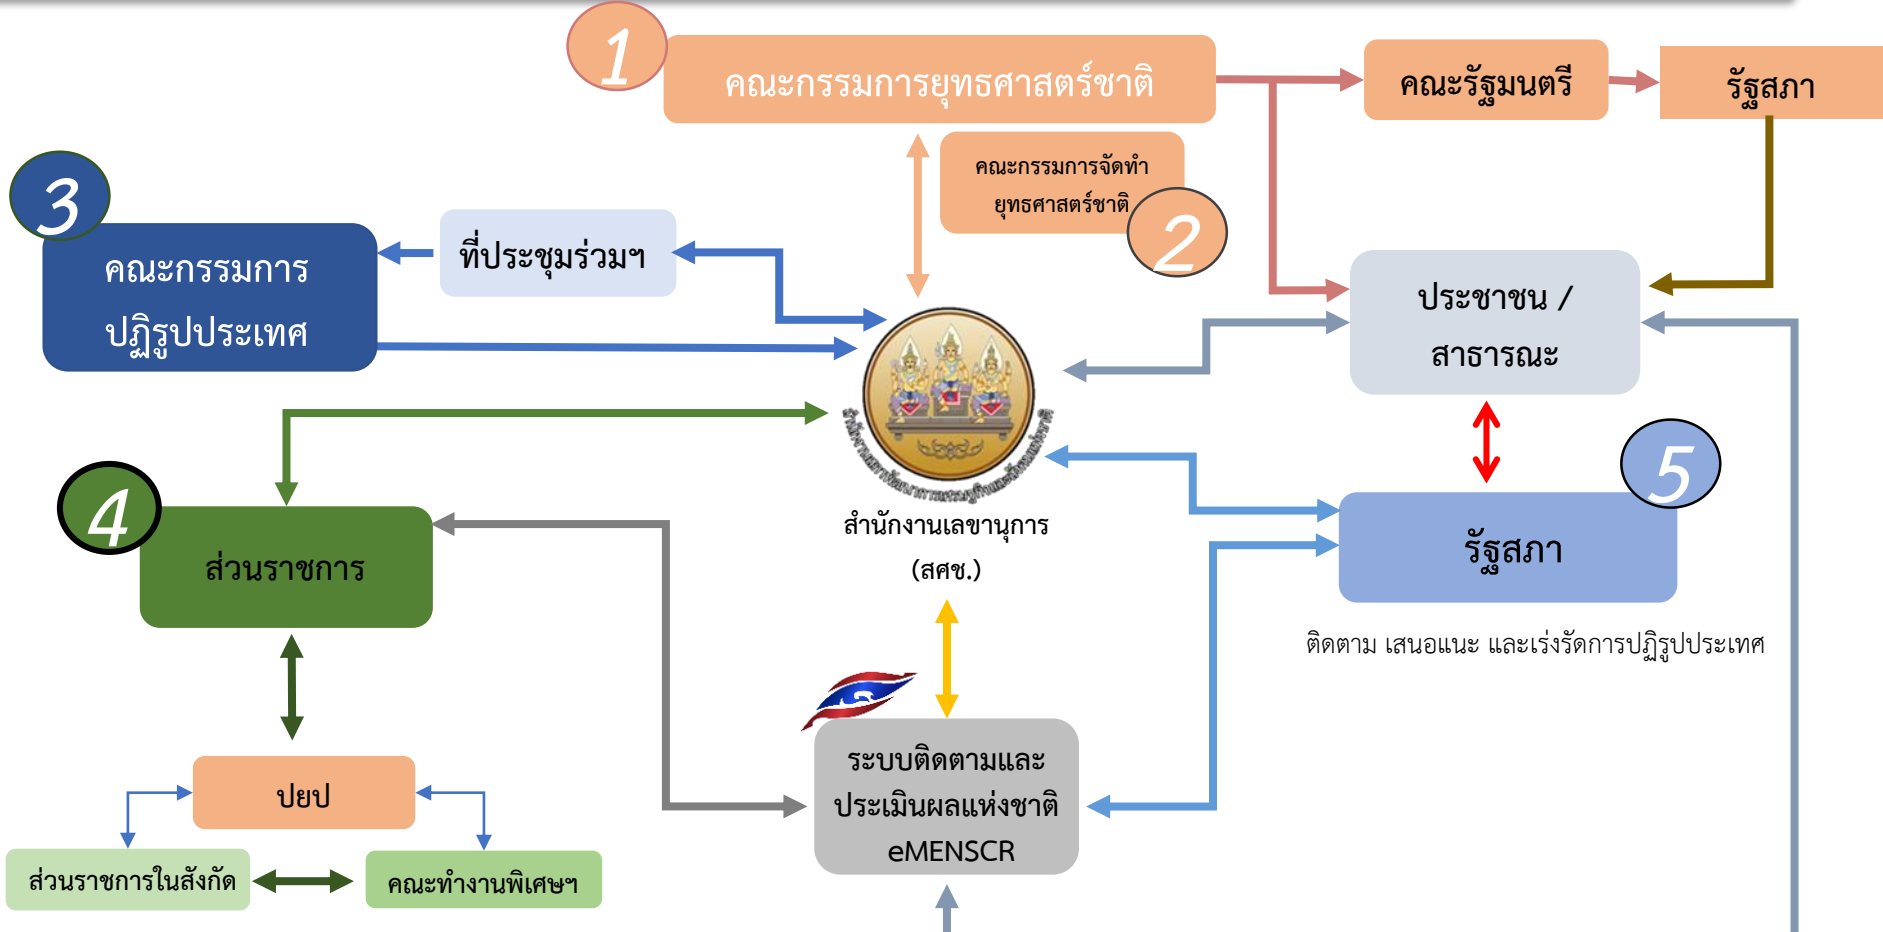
1
คณะกรรมการยุทธศาสตร์ชาติ
คณะรัฐมนตรี
รัฐสภา
คณะกรรมการจัดทำยุทธศาสตร์ชาติ
2
3
คณะกรรมการปฏิรูปประเทศ
ที่ประชุมร่วมฯ
ประชาชน / สาธารณะ
สำนักงานเลขานุการ (สศช.)
4
ส่วนราชการ
5
รัฐสภา
ติดตาม เสนอแนะ และเร่งรัดการปฏิรูปประเทศ
ปยป
ส่วนราชการในสังกัด
คณะทำงานพิเศษฯ
ระบบติดตามและประเมินผลแห่งชาติ eMENSCR